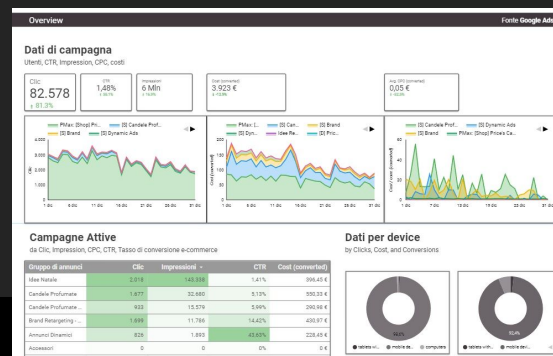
Overview

Fonte Google Ads

Dati di campagna

Utenti, CTR, Impression, CPC, costi

Clic
82.578
↑ 81,3%

CTR
1,48%

Impressioni
6 Mln

Cost (converted)
3.923 €

Avg. CPC (converted)
0,05 €

PMax: [Shop] Pri... [S] Candele Prof... [S] Brand [S] Dynamic Ads

PMax: (... [S] Can... [S] Brand [S] Dyn... Idee Re... [S] Pric...

[S] Candele Prof... [S] Dynamic Ads [S] Brand PMax: [Shop] Prices Ca...

Clic

Cost (converted)

Cost / conv. (converted)

1 dic 6 dic 11 dic 16 dic 21 dic 26 dic 31 dic

Campagne Attive

da Clic, Impression, CPC, CTR, Tasso di conversione e-commerce

| Gruppo di annunci | Clic | Impressioni ↓ | CTR | Cost (converted) |
|---|---|---|---|---|
| Idee Natale | 2.018 | 145.558 | 1,41% | 998,45 € |
| Candele Profumate | 1.677 | 32.660 | 5,13% | 550,33 € |
| Candele Profumate ... | 933 | 15.579 | 5,99% | 290,98 € |
| Brand Retargeting -... | 1.699 | 11.786 | 14,42% | 430,97 € |
| Annunci Dinamici | 826 | 1.893 | 43,63% | 228,45 € |
| Accessori | 0 | 0 | 0% | 0 € |

Dati per device

by Clicks, Cost, and Conversions.

tablets wi... mobile de... computers

tablets with... mobile devi...